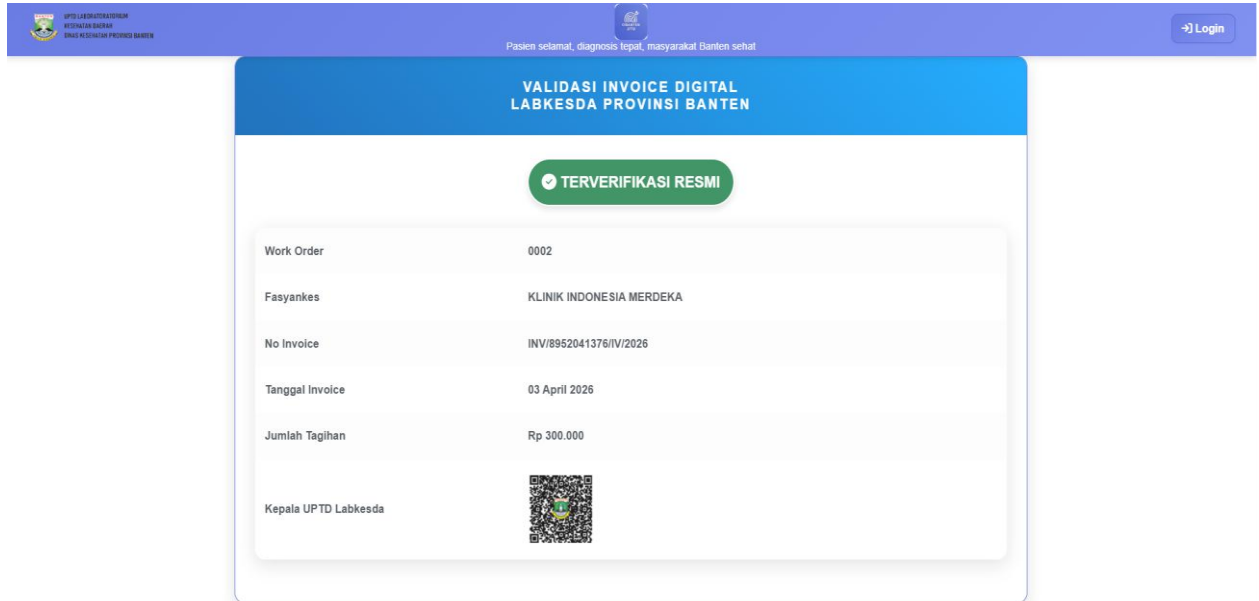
UPTD LABORATORIUM
KESEHATAN DAERAH
DINAS KESEHATAN PROVINSI BANTEN

Pasien selamat, diagnosis tepat, masyarakat Banten sehat

Login

VALIDASI INVOICE DIGITAL
LABKESDA PROVINSI BANTEN

TERVERIFIKASI RESMI

| | |
|---|---|
| Work Order | 0002 |
| Fasyankes | KLINIK INDONESIA MERDEKA |
| No Invoice | INV/8952041376/IV/2026 |
| Tanggal Invoice | 03 April 2026 |
| Jumlah Tagihan | Rp 300.000 |
| Kepala UPTD Labkesda | |